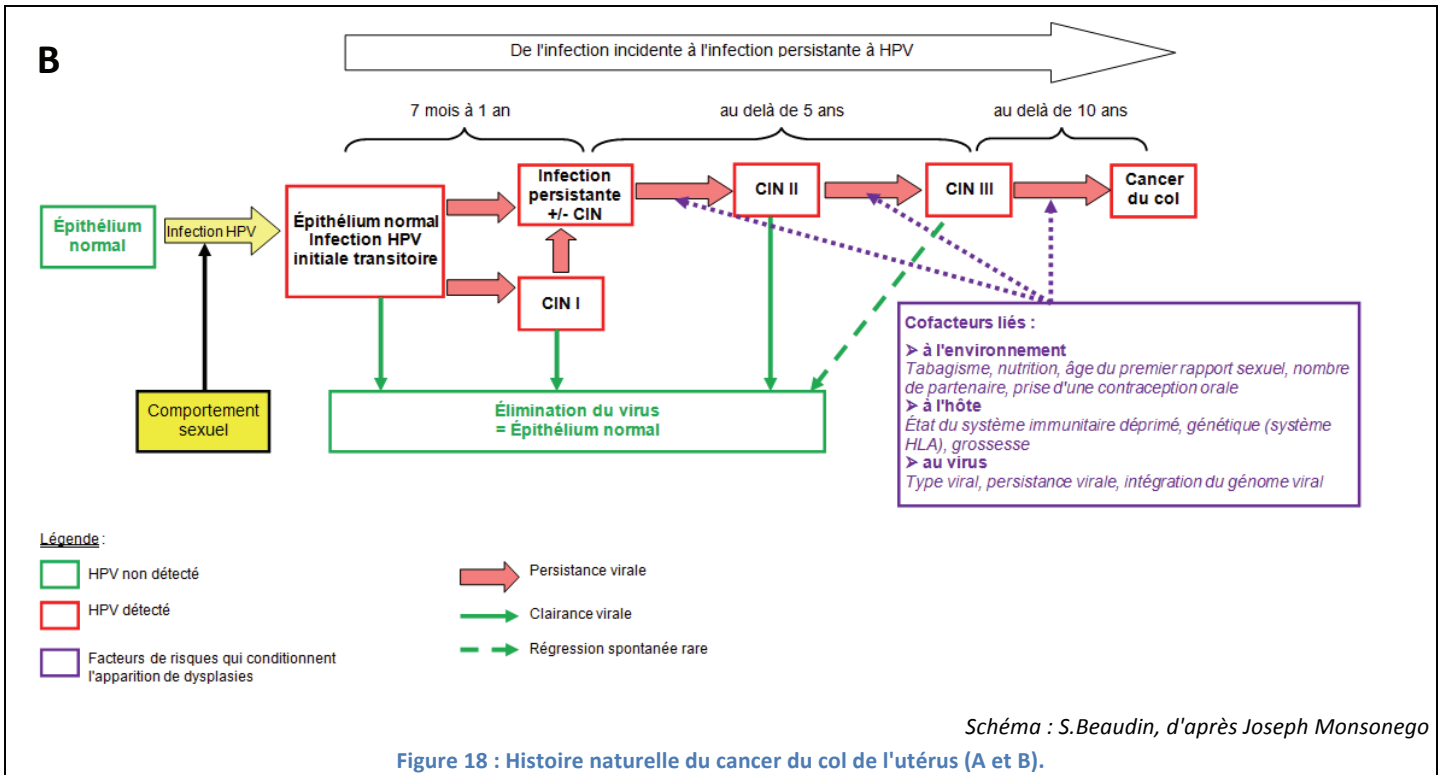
B

De l'infection incidente à l'infection persistante à HPV

7 mois à 1 an

au delà de 5 ans

au delà de 10 ans

Épithélium normal

Infection HPV

Épithélium normal Infection HPV initiale transitoire

Infection persistante +/- CIN

CIN I

CIN II

CIN III

Cancer du col

Comportement sexuel

Élimination du virus = Épithélium normal

Cofacteurs liés :

➤ à l'environnement
Tabagisme, nutrition, âge du premier rapport sexuel, nombre de partenaire, prise d'une contraception orale
➤ à l'hôte
État du système immunitaire déprimé, génétique (système HLA), grossesse
➤ au virus
Type viral, persistance virale, intégration du génome viral

Légende :

HPV non détecté

HPV détecté

Facteurs de risques qui conditionnent l'apparition de dysplasies

Persistance virale

Clairance virale

Régression spontanée rare

Schéma : S.Beaudin, d'après Joseph Monsonego

Figure 18 : Histoire naturelle du cancer du col de l'utérus (A et B).